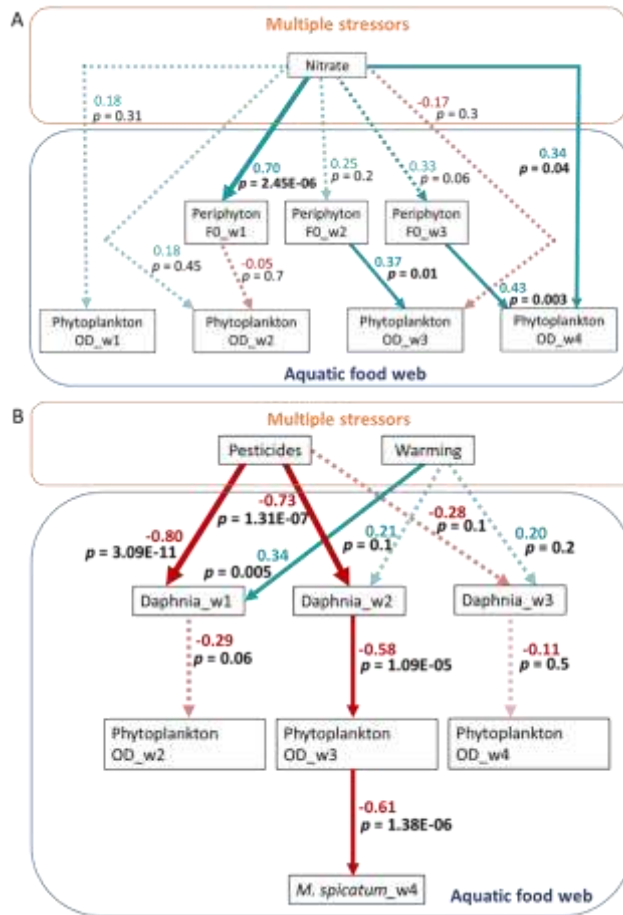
A

Multiple stressors

Nitrate

0.18
$p$ = 0.31

-0.17
$p$ = 0.3

0.70
$p$ = 2.45E-06

0.25
$p$ = 0.2

0.33
$p$ = 0.06

0.34
$p$ = 0.04

Periphyton
FO_w1

Periphyton
FO_w2

Periphyton
FO_w3

0.18
$p$ = 0.45

-0.05
$p$ = 0.7

0.37
$p$ = 0.01

0.43
$p$ = 0.003

Phytoplankton
OD_w1

Phytoplankton
OD_w2

Phytoplankton
OD_w3

Phytoplankton
OD_w4

Aquatic food web

B

Multiple stressors

Pesticides

Warming

-0.73
$p$ = 1.31E-07

-0.28
$p$ = 0.1

-0.80
$p$ = 3.09E-11

0.21
$p$ = 0.1

0.20
$p$ = 0.2

0.34
$p$ = 0.005

Daphnia_w1

Daphnia_w2

Daphnia_w3

-0.29
$p$ = 0.06

-0.58
$p$ = 1.09E-05

-0.11
$p$ = 0.5

Phytoplankton
OD_w2

Phytoplankton
OD_w3

Phytoplankton
OD_w4

-0.61
$p$ = 1.38E-06

M. spicatum_w4

Aquatic food web